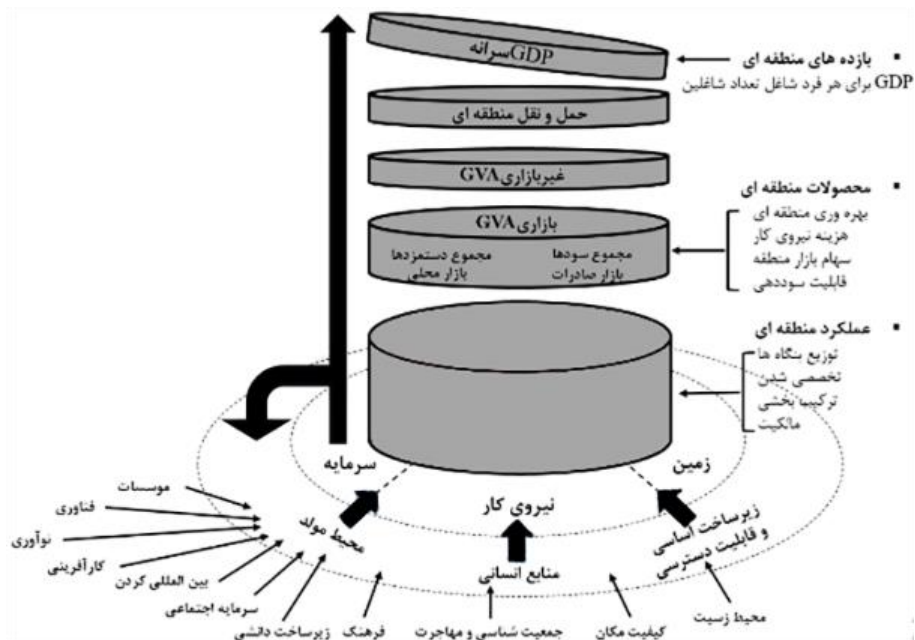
$GDP$سرانه

حمل و نقل منطقه ای

غیربازاری GVA

بازاری GVA

مجموع سودها
بازار صادرات

مجموع دستمزدها
بازار محلی

▪ بازده های منطقه ای
GDP برای هر فرد شاغل تعداد شاغلین

▪ محصولات منطقه ای
بهره وری منطقه ای
هزینه نیروی کار
سهام بازار منطقه
قابلیت سوددهی

▪ عملکرد منطقه ای
توزیع بنگاه ها
تخصصی شدن
ترکیب بخشی
مالکیت

سرمایه

زمین

نیروی کار

محیط مولد

زیرساخت اساسی و قابلیت دسترسی

منابع انسانی

موسسات

فناوری

نوآوری

کارآفرینی

بین المللی کردن

سرمایه اجتماعی

زیرساخت دانشی

فرهنگ

جمعیت شناسی و مهاجرت

کیفیت مکان

محیط زیست